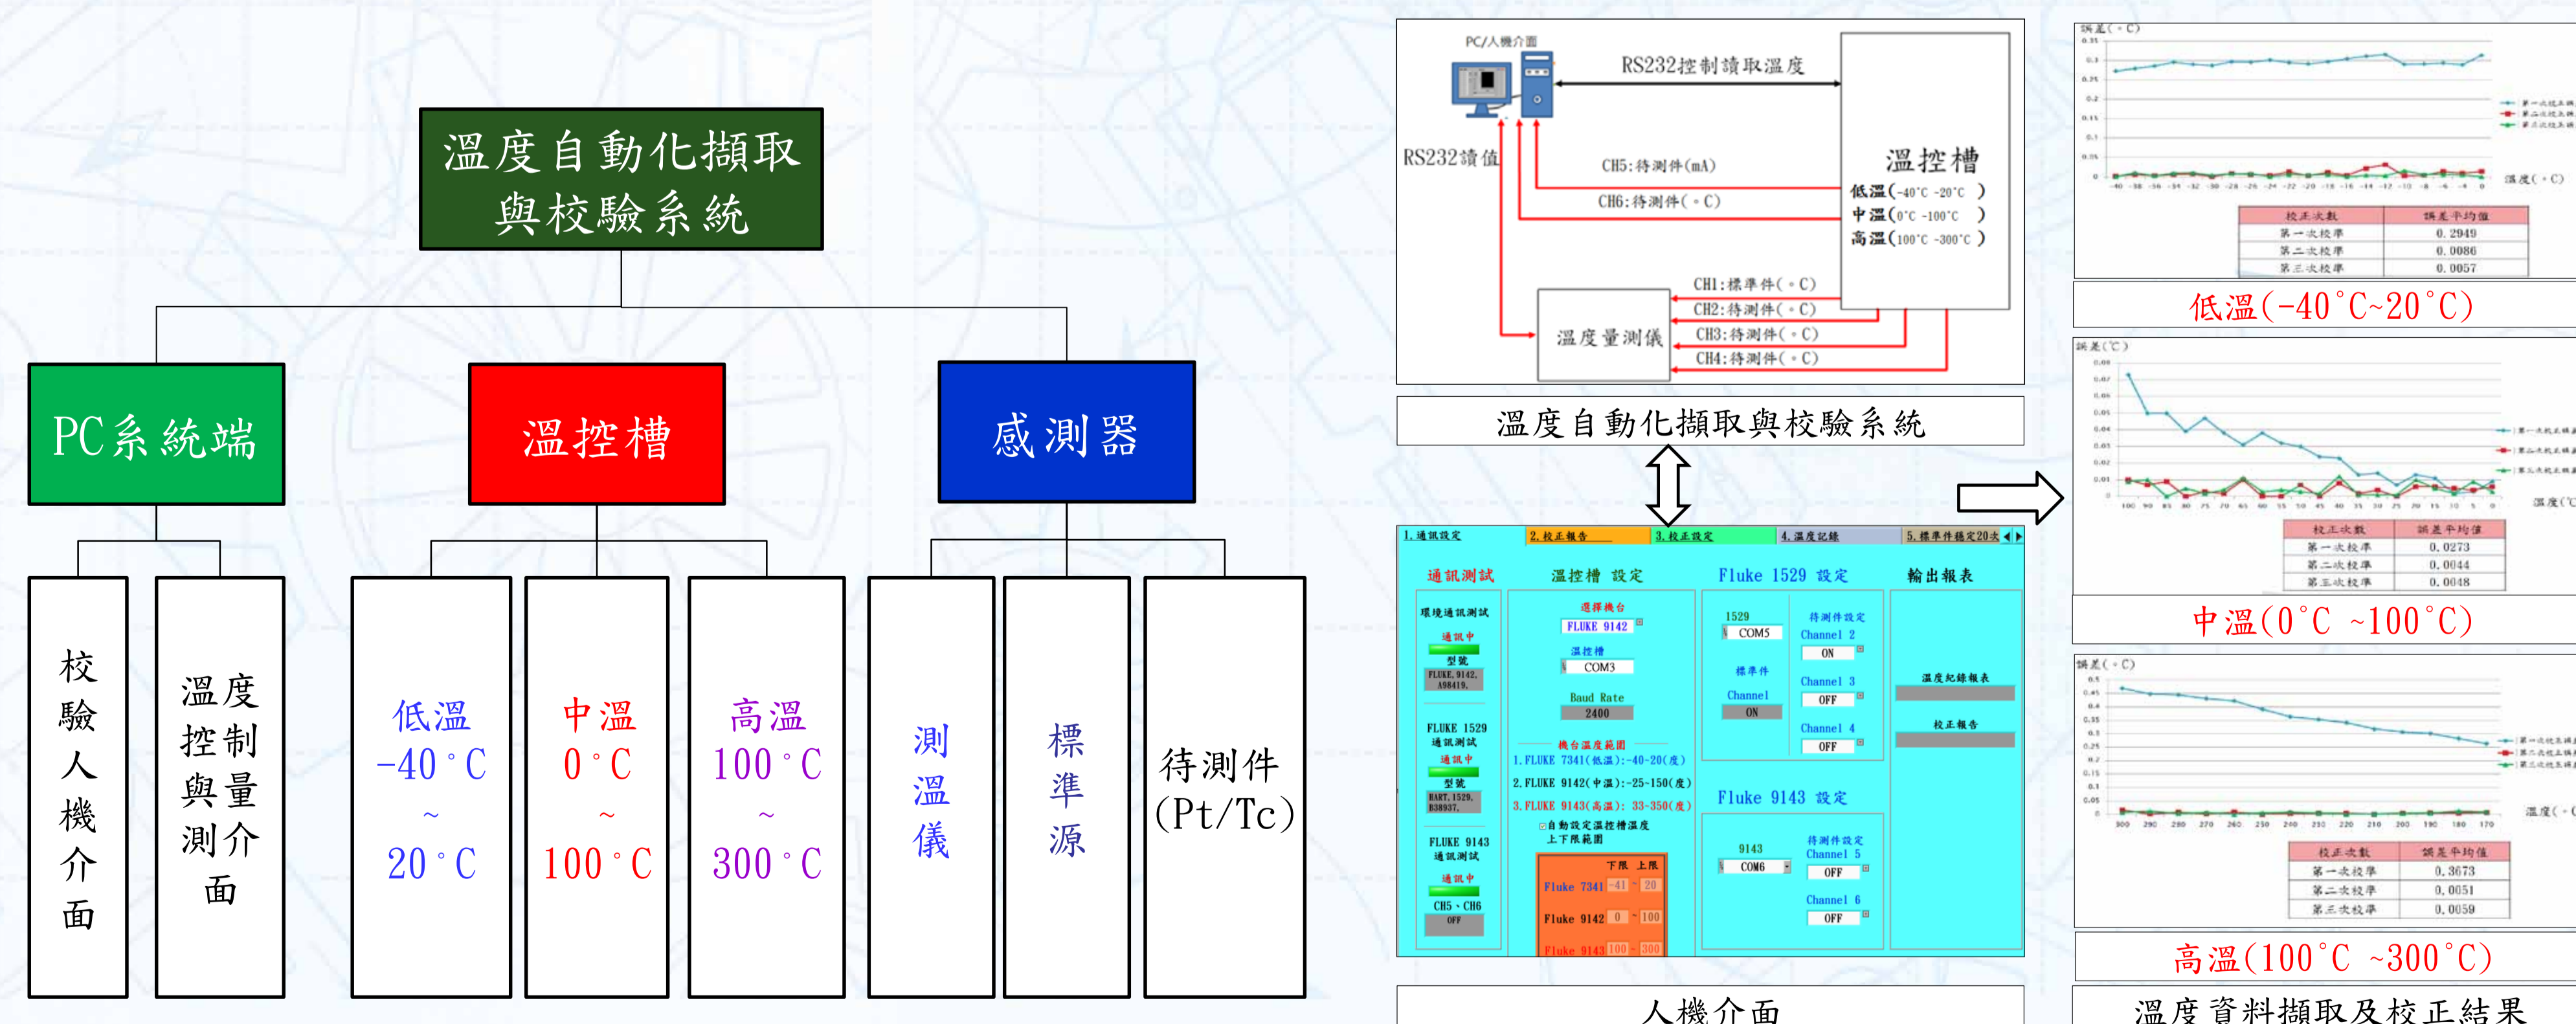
溫度自動化擷取與校驗系統

PC系統端

溫控槽

感測器

校驗人機介面

溫度控制與量測介面

低溫 $-40^\circ C$ ~ $20^\circ C$

中溫 $0^\circ C$ ~ $100^\circ C$

高溫 $100^\circ C$ ~ $300^\circ C$

測溫儀

標準源

待測件 (Pt/Tc)

PC/人機介面

RS232控制讀取溫度

RS232讀值

CH5:待測件(mA)

CH6:待測件(°C)

溫控槽

低溫(-40°C -20°C)
中溫(0°C -100°C)
高溫(100°C -300°C)

CH1:標準件(°C)
CH2:待測件(°C)
CH3:待測件(°C)
CH4:待測件(°C)

溫度量測儀

溫度自動化擷取與校驗系統

1.通訊設定 | 2.校正報告 | 3.校正設定 | 4.溫度記錄 | 5.標準件穩定20次

通訊測試
環境通訊測試
通訊中
型號
FLUKE,9142,A98419,
FLUKE 1529 通訊測試
通訊中
型號
HART,1529,B38937,
FLUKE 9143 通訊測試
通訊中
CH5、CH6
OFF

溫控槽 設定
選擇機台
FLUKE 9142
溫控槽
COM3
Baud Rate
2400
機台溫度範圍
1.FLUKE 7341(低溫):-40~20(度)
2.FLUKE 9142(中溫):-25~150(度)
3.FLUKE 9143(高溫): 33~350(度)
自動設定溫控槽溫度 上下限範圍
下限 上限
Fluke 7341 -41 20
Fluke 9142 0 100
Fluke 9143 100 300

Fluke 1529 設定
1529
COM5
待測件設定
Channel 2
ON
標準件
Channel 3
Channel 1
OFF
ON
Channel 4
OFF

Fluke 9143 設定
9143
COM6
待測件設定
Channel 5
OFF
Channel 6
OFF

輸出報表
溫度紀錄報表
校正報告

人機介面

誤差(°C)
溫度(°C)

| 校正次數 | 誤差平均值 |
|---|---|
| 第一次校準 | 0.2949 |
| 第二次校準 | 0.0086 |
| 第三次校準 | 0.0057 |

低溫($-40^\circ C$~$20^\circ C$)

誤差(°C)
溫度(°C)

| 校正次數 | 誤差平均值 |
|---|---|
| 第一次校準 | 0.0273 |
| 第二次校準 | 0.0044 |
| 第三次校準 | 0.0048 |

中溫($0^\circ C$ ~$100^\circ C$)

誤差(°C)
溫度(°C)

| 校正次數 | 誤差平均值 |
|---|---|
| 第一次校準 | 0.3673 |
| 第二次校準 | 0.0051 |
| 第三次校準 | 0.0059 |

高溫($100^\circ C$ ~$300^\circ C$)

溫度資料擷取及校正結果